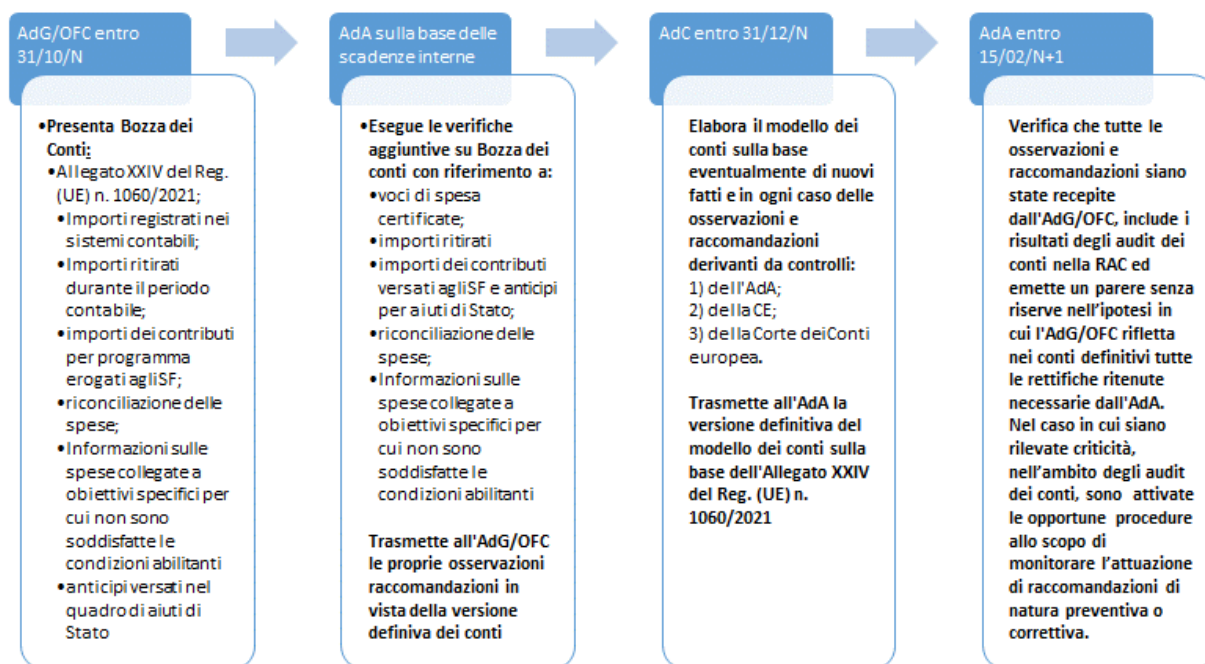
AdG/OFC entro 31/10/N

•Presenta Bozza dei Conti:
•Allegato XXIV del Reg. (UE) n. 1060/2021;
•Importi registrati nei sistemi contabili;
•Importi ritirati durante il periodo contabile;
•importi dei contributi per programma erogati agli SF;
•riconciliazione delle spese;
•Informazioni sulle spese collegate a obiettivi specifici per cui non sono soddisfatte le condizioni abilitanti
•anticipi versati nel quadro di aiuti di Stato

AdA sulla base delle scadenze interne

•Esegue le verifiche aggiuntive su Bozza dei conti con riferimento a:
•voci di spesa certificate;
•importi ritirati
•importi dei contributi versati agli SF e anticipi per aiuti di Stato;
•riconciliazione delle spese;
•Informazioni sulle spese collegate a obiettivi specifici per cui non sono soddisfatte le condizioni abilitanti

Trasmette all'AdG/OFC le proprie osservazioni raccomandazioni in vista della versione definiva dei conti

AdC entro 31/12/N

Elabora il modello dei conti sulla base eventualmente di nuovi fatti e in ogni caso delle osservazioni e raccomandazioni derivanti da controlli:
1) dell'AdA;
2) della CE;
3) della Corte dei Conti europea.

Trasmette all'AdA la versione definitiva del modello dei conti sulla base dell'Allegato XXIV del Reg. (UE) n. 1060/2021

AdA entro 15/02/N+1

Verifica che tutte le osservazioni e raccomandazioni siano state recepite dall'AdG/OFC, include i risultati degli audit dei conti nella RAC ed emette un parere senza riserve nell'ipotesi in cui l'AdG/OFC rifletta nei conti definitivi tutte le rettifiche ritenute necessarie dall'AdA. Nel caso in cui siano rilevate criticità, nell'ambito degli audit dei conti, sono attivate le opportune procedure allo scopo di monitorare l'attuazione di raccomandazioni di natura preventiva o correttiva.